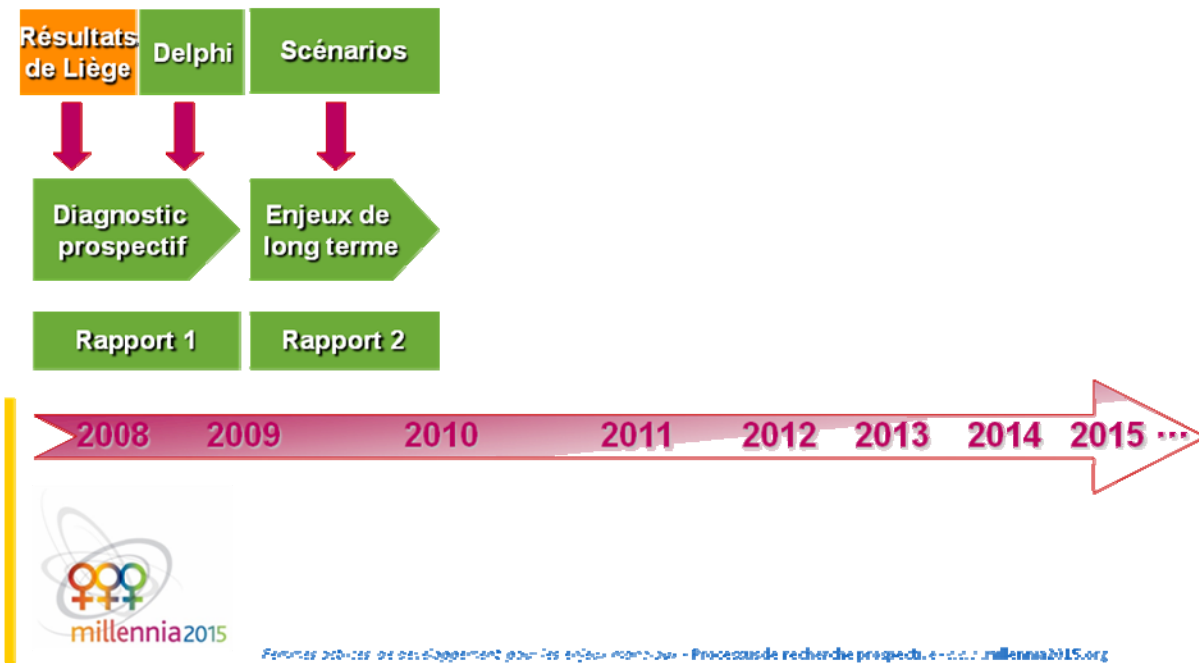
Résultats de Liège

Delphi

Scénarios

Diagnostic prospectif

Enjeux de long terme

Rapport 1

Rapport 2

2008 2009 2010 2011 2012 2013 2014 2015 ···

millennia2015

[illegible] - Processus de recherche prospective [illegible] millennia2015.org